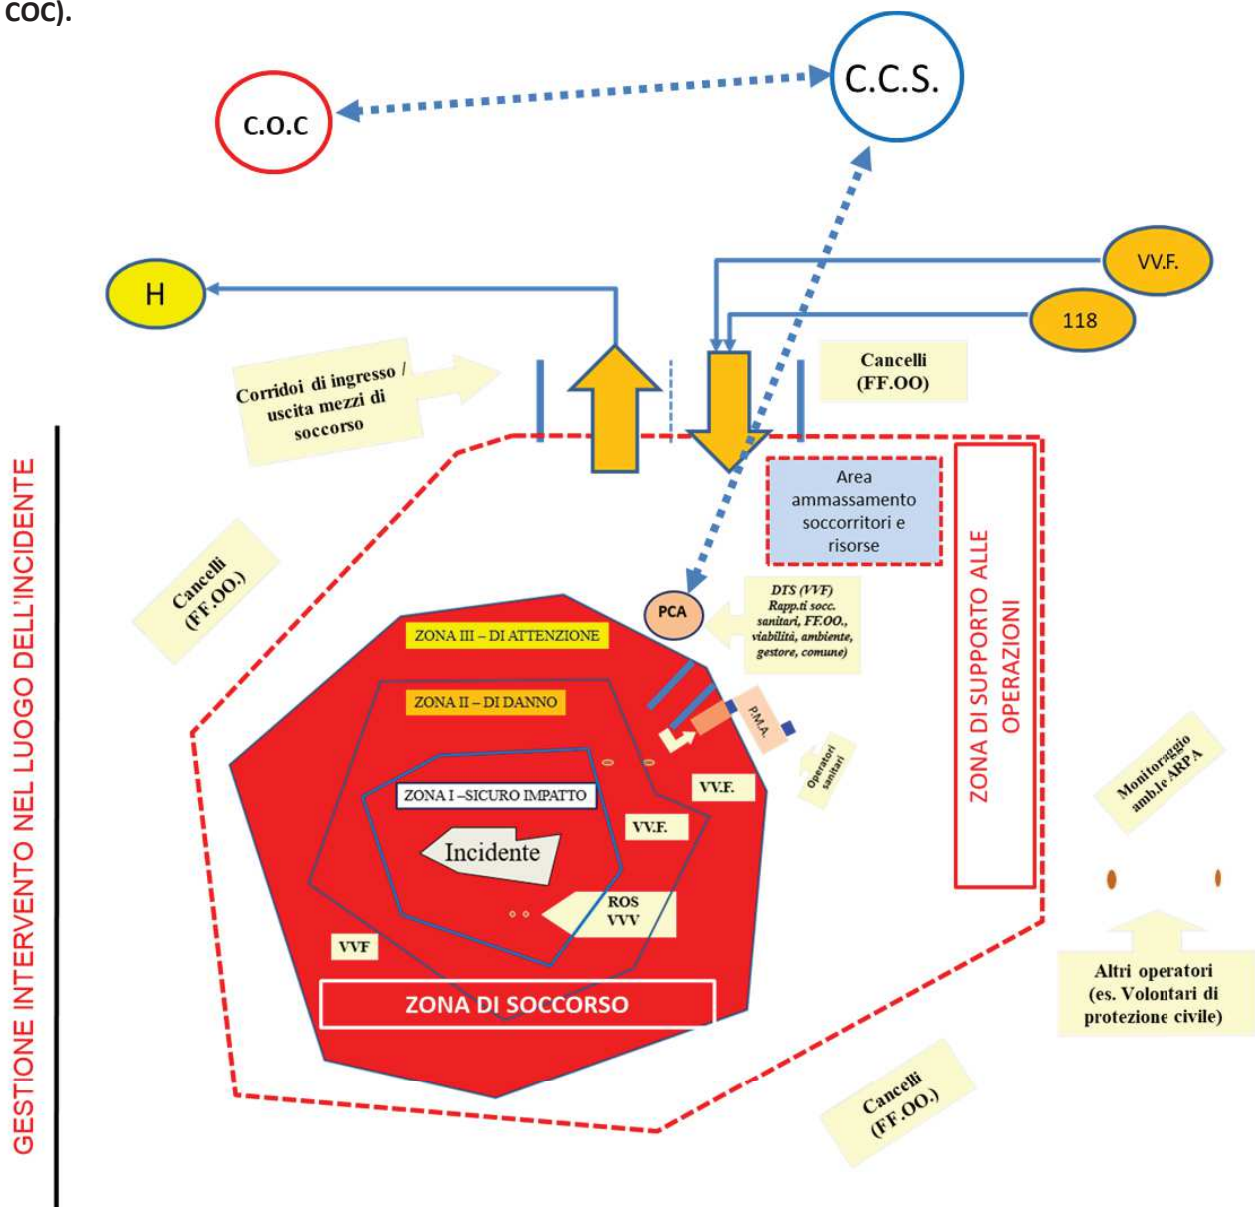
COC).

C.O.C

C.C.S.

H

VV.F.

118

Corridoi di ingresso / uscita mezzi di soccorso

Cancelli (FF.OO)

Area ammassamento soccorritori e risorse

ZONA DI SUPPORTO ALLE OPERAZIONI

GESTIONE INTERVENTO NEL LUOGO DELL'INCIDENTE

Cancelli (FF.OO.)

PCA

DTS (VVF) Rapp.ti socc. sanitari, FF.OO., viabilità, ambiente, gestore, comune)

ZONA III – DI ATTENZIONE

ZONA II – DI DANNO

P.M.A.

Operatori sanitari

VV.F.

ZONA I –SICURO IMPATTO

VV.F.

Incidente

Monitoraggio amb.le ARPA

ROS VVV

VVF

ZONA DI SOCCORSO

Altri operatori (es. Volontari di protezione civile)

Cancelli (FF.OO.)